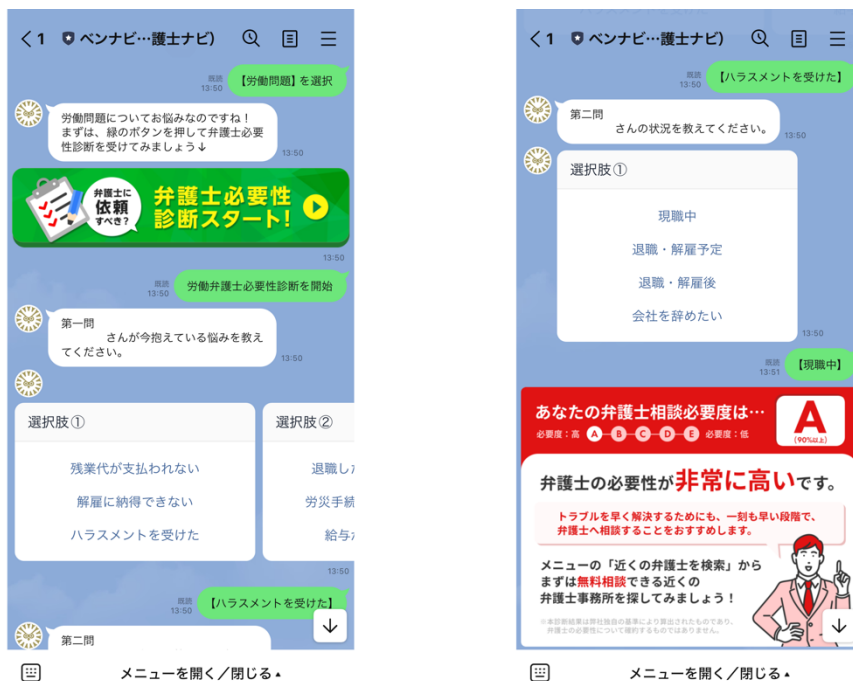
< 1 ベンナビ…護士ナビ)

既読 13:50 【労働問題】を選択

労働問題についてお悩みなのですね！まずは、緑のボタンを押して弁護士必要性診断を受けてみましょう↓ 13:50

弁護士に依頼すべき? 弁護士必要性診断スタート!

13:50

既読 13:50 労働弁護士必要性診断を開始

第一問 さんが今抱えている悩みを教えてください。 13:50

選択肢①
残業代が支払われない
解雇に納得できない
ハラスメントを受けた

選択肢②
退職し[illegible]
労災手続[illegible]
給与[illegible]

13:50

既読 13:50 【ハラスメントを受けた】

第二問

メニューを開く／閉じる ▴

< 1 ベンナビ…護士ナビ)

既読 13:50 【ハラスメントを受けた】

第二問 さんの状況を教えてください。 13:50

選択肢①
現職中
退職・解雇予定
退職・解雇後
会社を辞めたい

13:50

既読 13:51 【現職中】

あなたの弁護士相談必要度は…
必要度：高 A B C D E 必要度：低
A (90%以上)

弁護士の必要性が非常に高いです。

トラブルを早く解決するためにも、一刻も早い段階で、弁護士へ相談することをおすすめします。

メニューの「近くの弁護士を検索」からまずは無料相談できる近くの弁護士事務所を探してみましょう！

※本診断結果は弊社独自の基準により算出されたものであり、弁護士の必要性について確約するものではありません。

メニューを開く／閉じる ▴